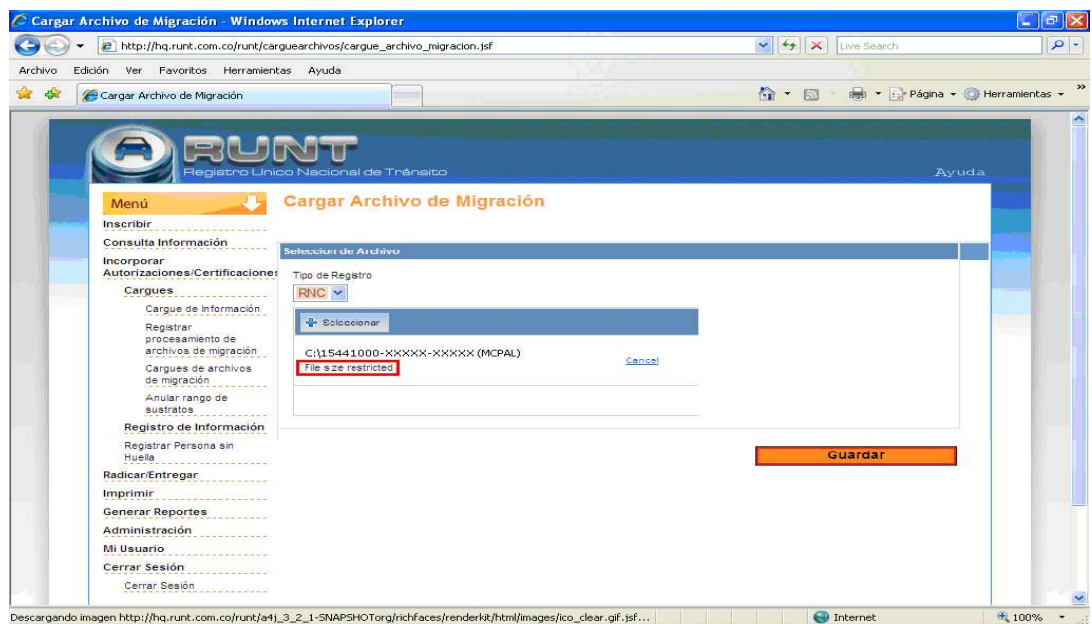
Cargar Archivo de Migración - Windows Internet Explorer

http://hq.runt.com.co/runt/carguearchivos/cargue_archivo_migracion.jsf

Live Search

Archivo Edición Ver Favoritos Herramientas Ayuda

Cargar Archivo de Migración

Página Herramientas

RUNT
Registro Único Nacional de Tránsito

Ayuda

Menú
Inscribir
Consulta Información
Incorporar Autorizaciones/Certificaciones
Cargues
Cargue de Información
Registrar procesamiento de archivos de migración
Cargues de archivos de migración
Anular rango de sustratos
Registro de Información
Registrar Persona sin Huella
Radicar/Entregar
Imprimir
Generar Reportes
Administración
Mi Usuario
Cerrar Sesión
Cerrar Sesión

Cargar Archivo de Migración

Seleccion de Archivo

Tipo de Registro
RNC

Seleccionar

C:\15441000-XXXXX-XXXXX (MCPAL)
File size restricted

Cancel

Guardar

Descargando imagen http://hq.runt.com.co/runt/a4j_3_2_1-SNAPSHOTorg/richfaces/renderkit/html/images/ico_clear.gif.jsf...

Internet

100%